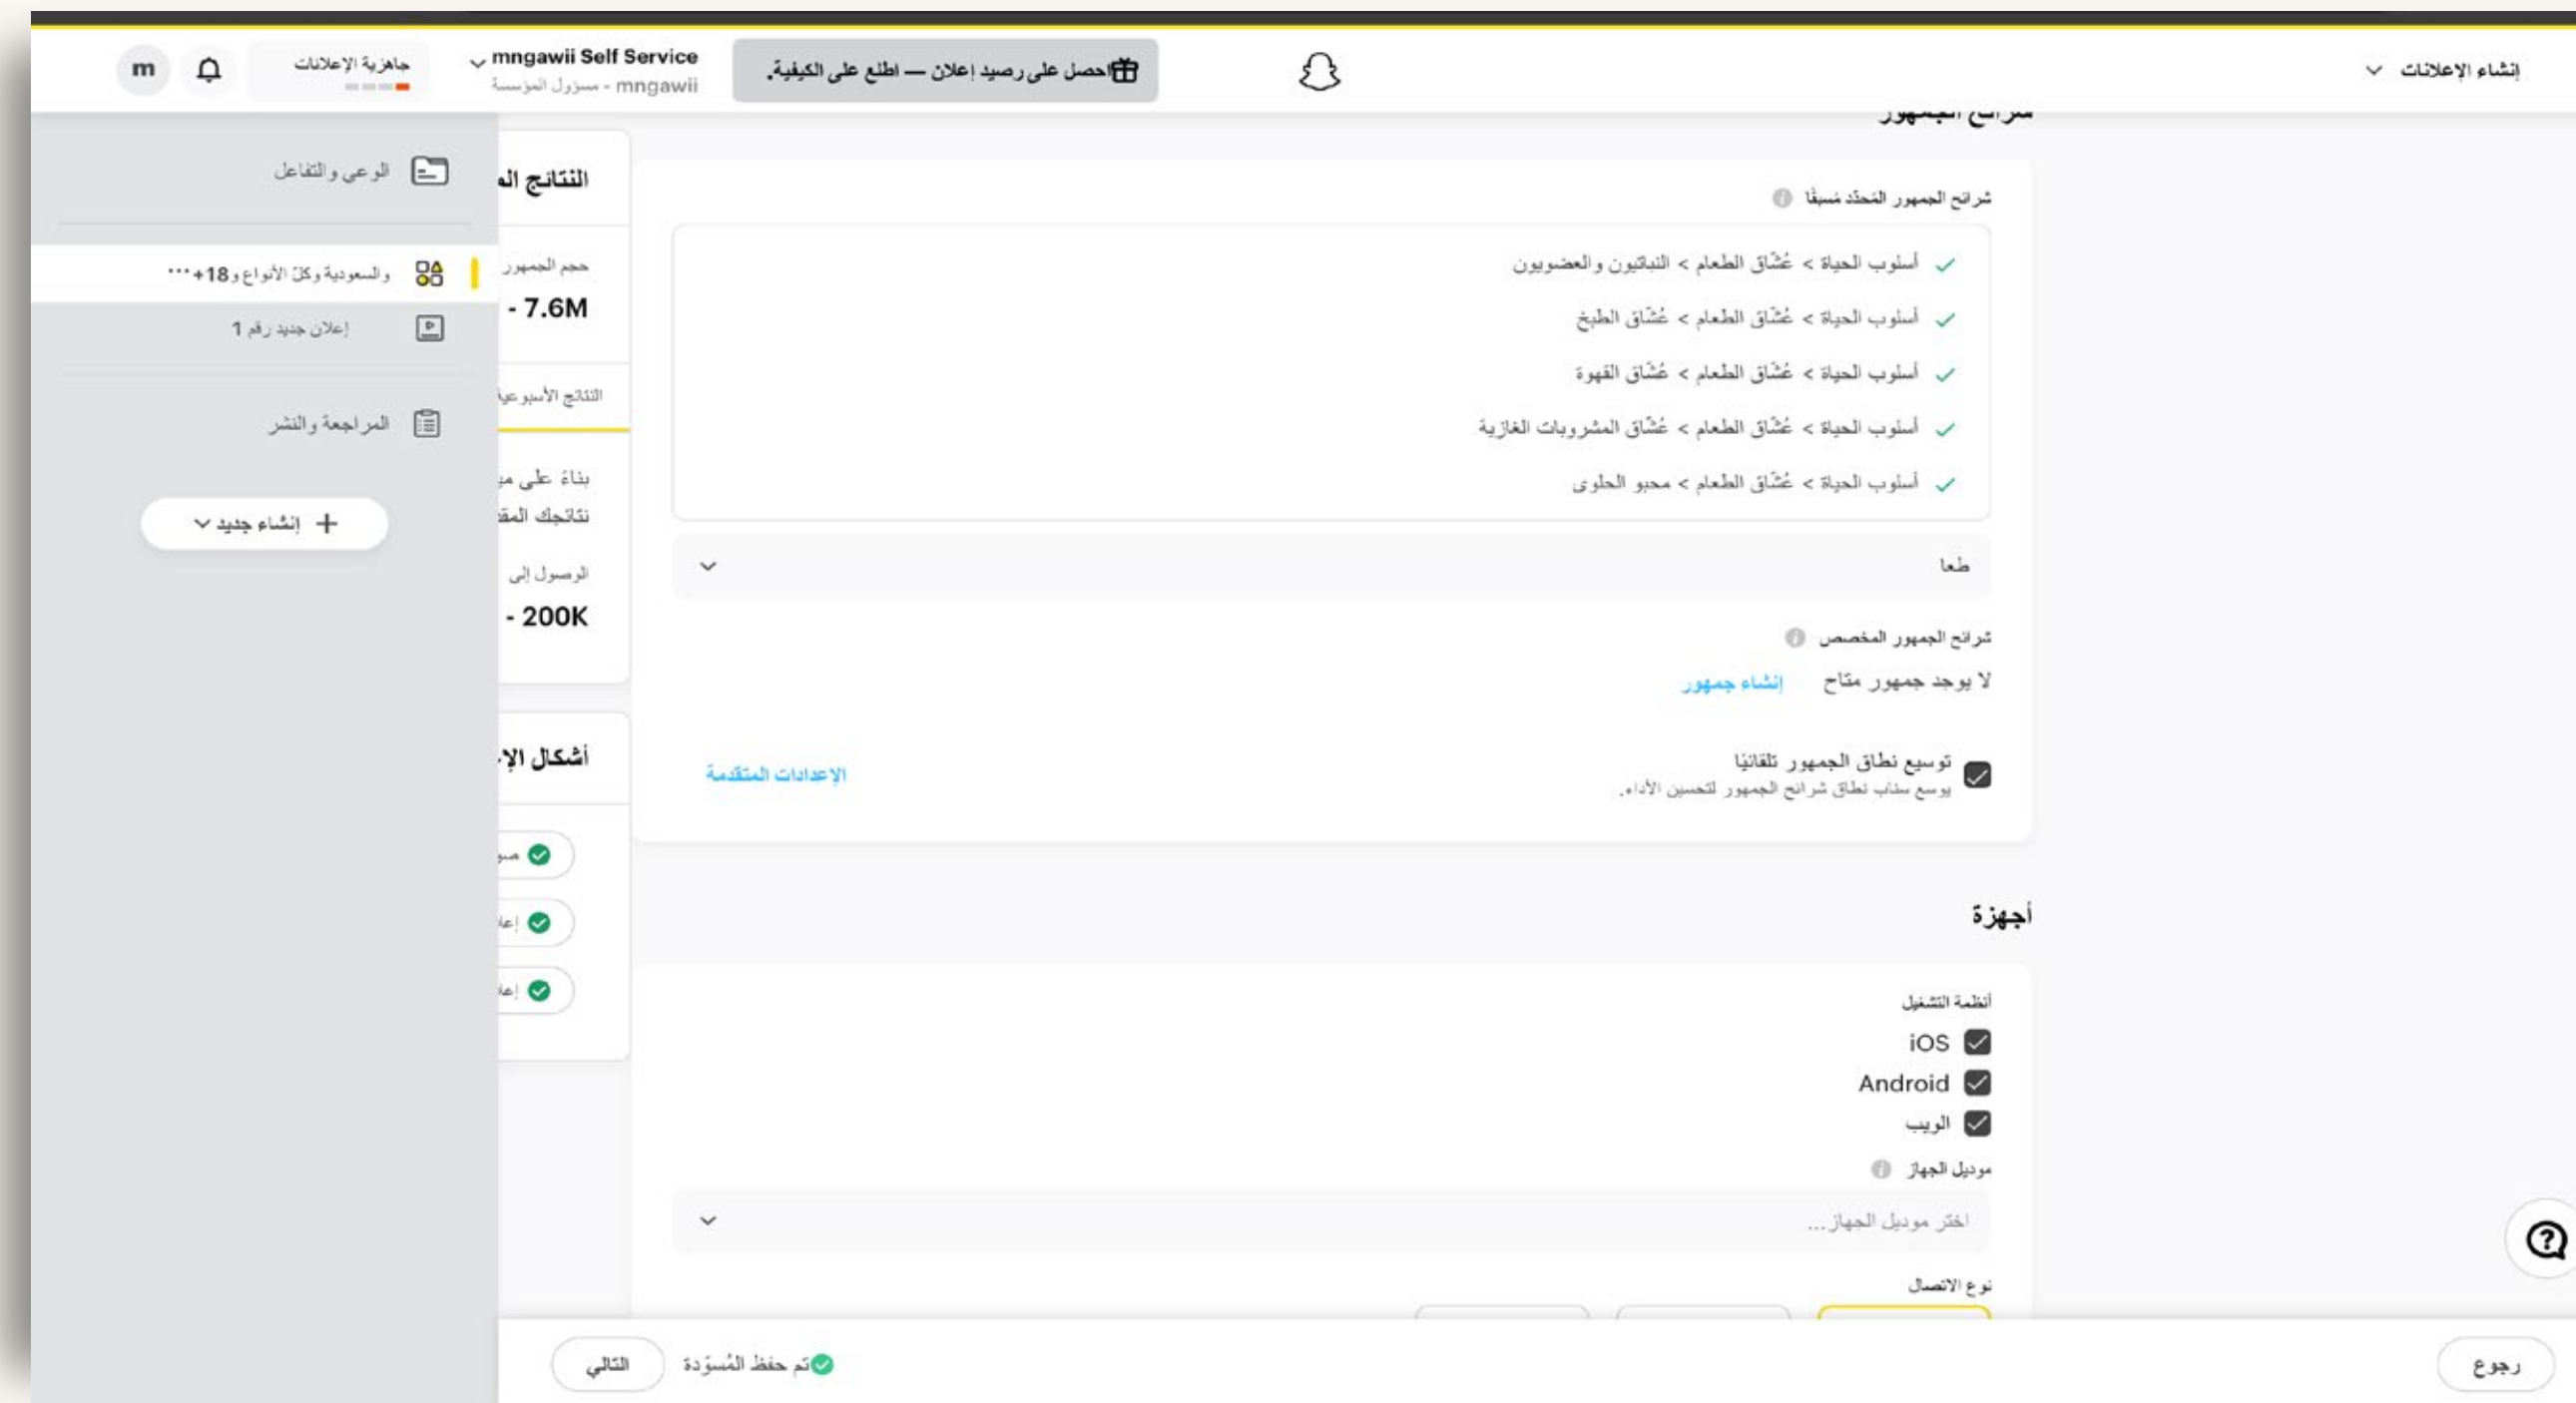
إنشاء الإعلانات

احصل على رصيد إعلان — اطلع على الكيفية.

mngawii Self Service
مسؤول المؤسسة - mngawii

جاهزية الإعلانات

m

شرائح الجمهور

شرائح الجمهور المحدد مسبقًا

أسلوب الحياة > عُشّاق الطعام > النباتيون والعضويون
أسلوب الحياة > عُشّاق الطعام > عُشّاق الطبخ
أسلوب الحياة > عُشّاق الطعام > عُشّاق القهوة
أسلوب الحياة > عُشّاق الطعام > عُشّاق المشروبات الغازية
أسلوب الحياة > عُشّاق الطعام > محبو الحلوى

طعا

شرائح الجمهور المخصص

لا يوجد جمهور متاح إنشاء جمهور

توسيع نطاق الجمهور تلقائيًا
يوسع سناب نطاق شرائح الجمهور لتحسين الأداء.

الإعدادات المتقدمة

أجهزة

أنظمة التشغيل
iOS
Android
الويب

موديل الجهاز
اختر موديل الجهاز ...

نوع الاتصال

النتائج الم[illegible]
حجم الجمهور
- 7.6M
النتائج الأسبوعية
بناء على م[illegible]
نتائجك المق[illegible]
الوصول إلى
- 200K

أشكال الإ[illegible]
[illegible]
إعا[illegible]
إعا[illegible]

الوعي والتفاعل
والسعودية وكل الأنواع و18+ ...
إعلان جديد رقم 1
المراجعة والنشر
إنشاء جديد

رجوع
تم حفظ المُسوّدة
التالي